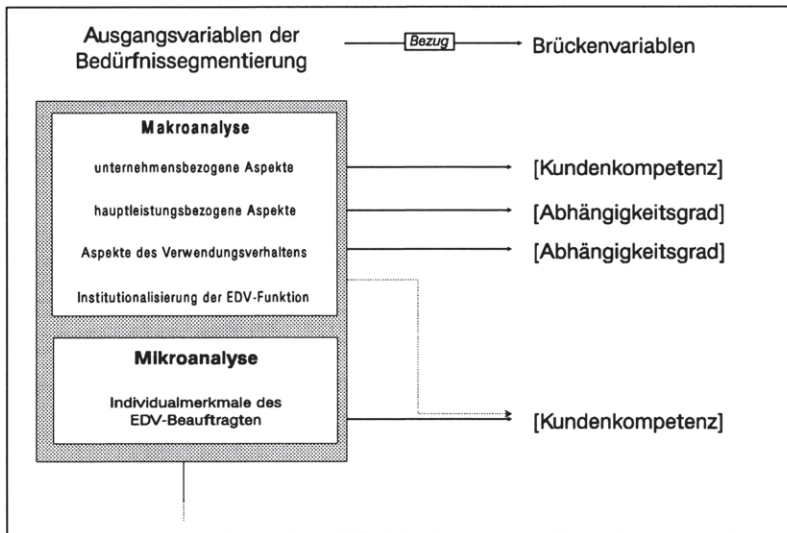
Ausgangsvariablen der Bedürfnissegmentierung

Bezug

Brückenvariablen

Makroanalyse

unternehmensbezogene Aspekte

hauptleistungsbezogene Aspekte

Aspekte des Verwendungsverhaltens

Institutionalisierung der EDV-Funktion

[Kundenkompetenz]

[Abhängigkeitsgrad]

[Abhängigkeitsgrad]

Mikroanalyse

Individualmerkmale des EDV-Beauftragten

[Kundenkompetenz]